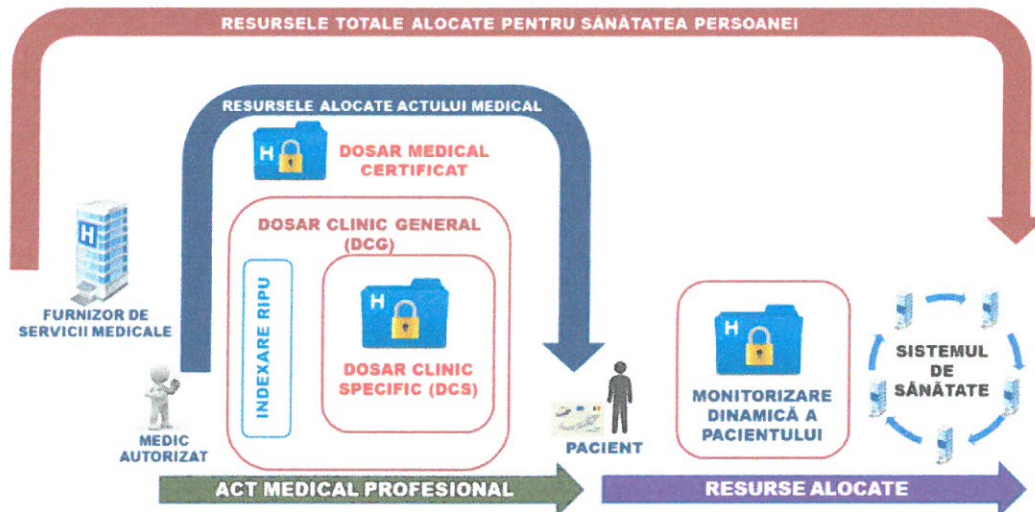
RESURSELE TOTALE ALOCATE PENTRU SĂNĂTATEA PERSOANEI

RESURSELE ALOCATE ACTULUI MEDICAL

H

DOSAR MEDICAL CERTIFICAT

DOSAR CLINIC GENERAL (DCG)

INDEXARE RIPU

H

DOSAR CLINIC SPECIFIC (DCS)

H

FURNIZOR DE SERVICII MEDICALE

MEDIC AUTORIZAT

PACIENT

H

MONITORIZARE DINAMICĂ A PACIENTULUI

SISTEMUL DE SĂNĂTATE

ACT MEDICAL PROFESIONAL

RESURSE ALOCATE